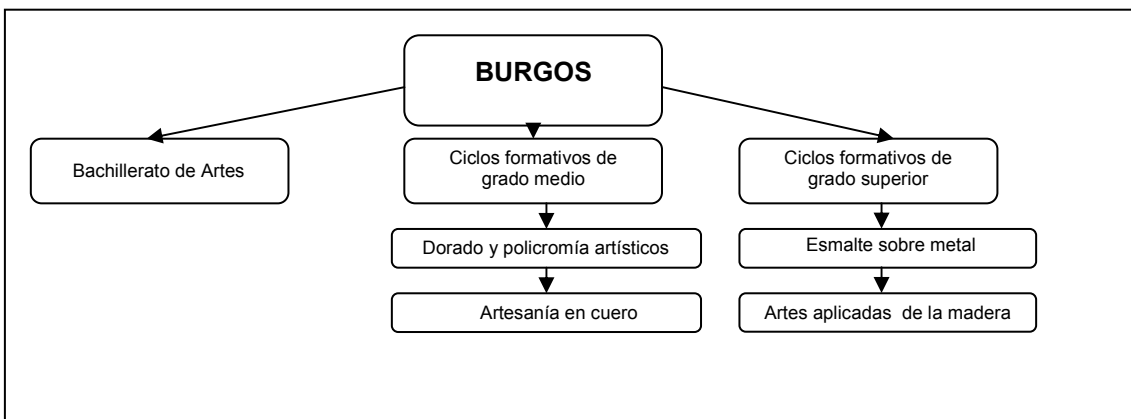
BURGOS

Bachillerato de Artes

Ciclos formativos de grado medio

Dorado y policromía artísticos

Artesanía en cuero

Ciclos formativos de grado superior

Esmalte sobre metal

Artes aplicadas de la madera